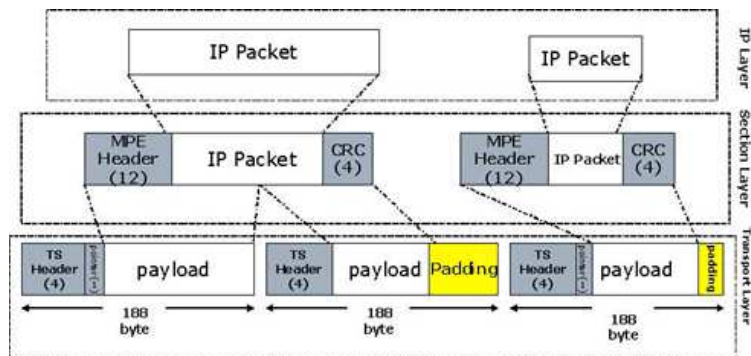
IP Packet

IP Packet

IP Layer

MPE Header (12)

IP Packet

CRC (4)

MPE Header (12)

IP Packet

CRC (4)

Section Layer

TS Header (4)

pointer (1)

payload

TS Header (4)

payload

Padding

TS Header (4)

pointer (1)

payload

padding

Transport Layer

188 byte

188 byte

188 byte